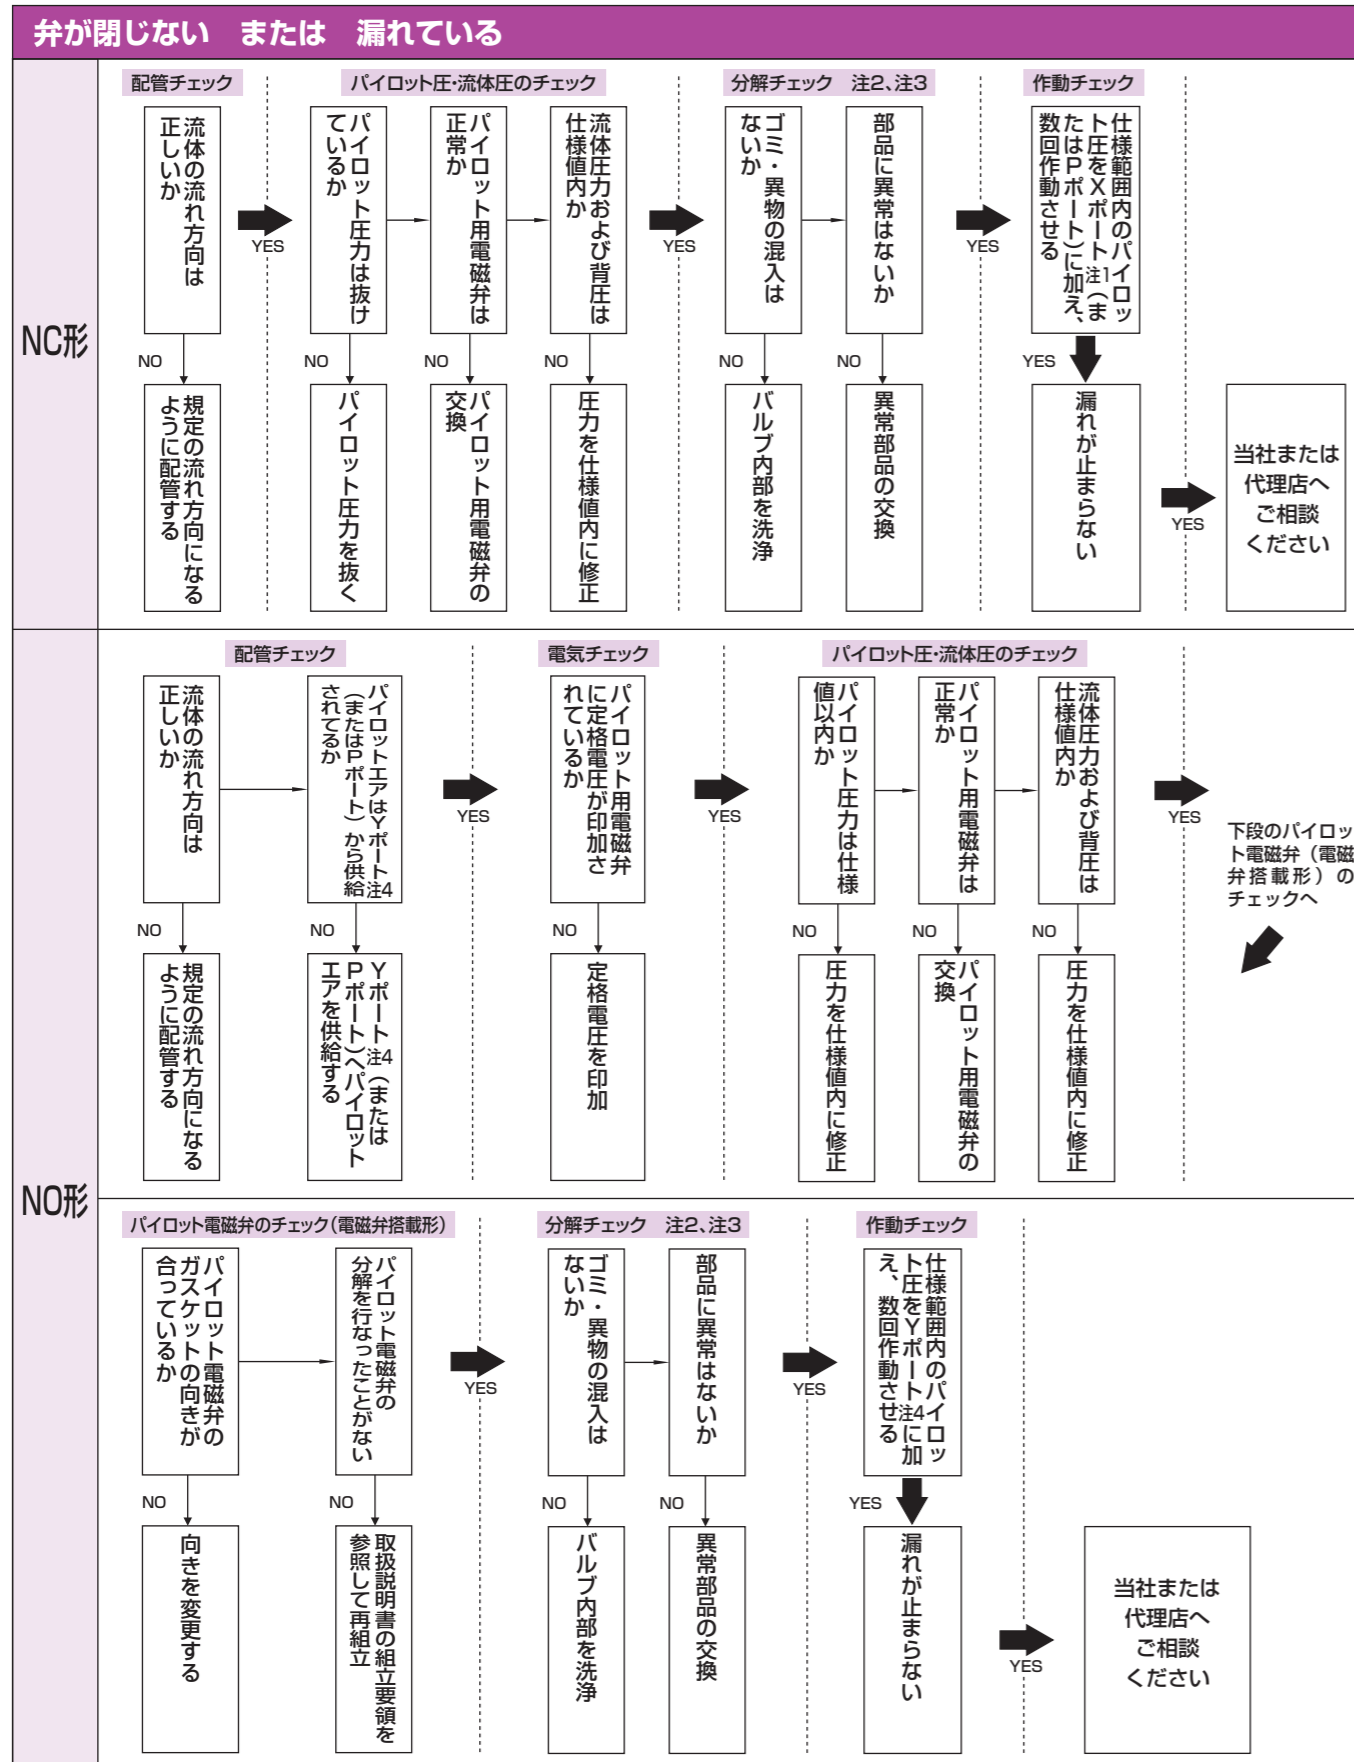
弁が閉じない　または　漏れている

NC形

配管チェック

流体の流れ方向は正しいか

YES

NO

規定の流れ方向になるように配管する

パイロット圧・流体圧のチェック

パイロット圧力は抜けているか

NO

パイロット圧力を抜く

パイロット用電磁弁は正常か

NO

パイロット用電磁弁の交換

流体圧力および背圧は仕様値内か

NO

圧力を仕様値内に修正

YES

分解チェック　注2、注3

ゴミ・異物の混入はないか

NO

バルブ内部を洗浄

部品に異常はないか

NO

異常部品の交換

YES

作動チェック

仕様範囲内のパイロット圧をXポート注1（またはPポート）に加え、数回作動させる

YES

漏れが止まらない

YES

当社または代理店へご相談ください

NO形

配管チェック

流体の流れ方向は正しいか

NO

規定の流れ方向になるように配管する

パイロットエアはYポート（またはPポート）から供給注4されてるか

NO

Yポート注4（またはPポート）へパイロットエアを供給する

YES

電気チェック

パイロット用電磁弁に定格電圧が印加されているか

NO

定格電圧を印加

YES

パイロット圧・流体圧のチェック

パイロット圧力は仕様値以内か

NO

圧力を仕様値内に修正

パイロット用電磁弁は正常か

NO

パイロット用電磁弁の交換

流体圧力および背圧は仕様値内か

NO

圧力を仕様値内に修正

YES

下段のパイロット電磁弁（電磁弁搭載形）のチェックへ

パイロット電磁弁のチェック（電磁弁搭載形）

パイロット電磁弁のガスケットの向きが合っているか

NO

向きを変更する

パイロット電磁弁の分解を行なったことがない

NO

取扱説明書の組立要領を参照して再組立

YES

分解チェック　注2、注3

ゴミ・異物の混入はないか

NO

バルブ内部を洗浄

部品に異常はないか

NO

異常部品の交換

YES

作動チェック

仕様範囲内のパイロット圧をYポート注4に加え、数回作動させる

YES

漏れが止まらない

YES

当社または代理店へご相談ください